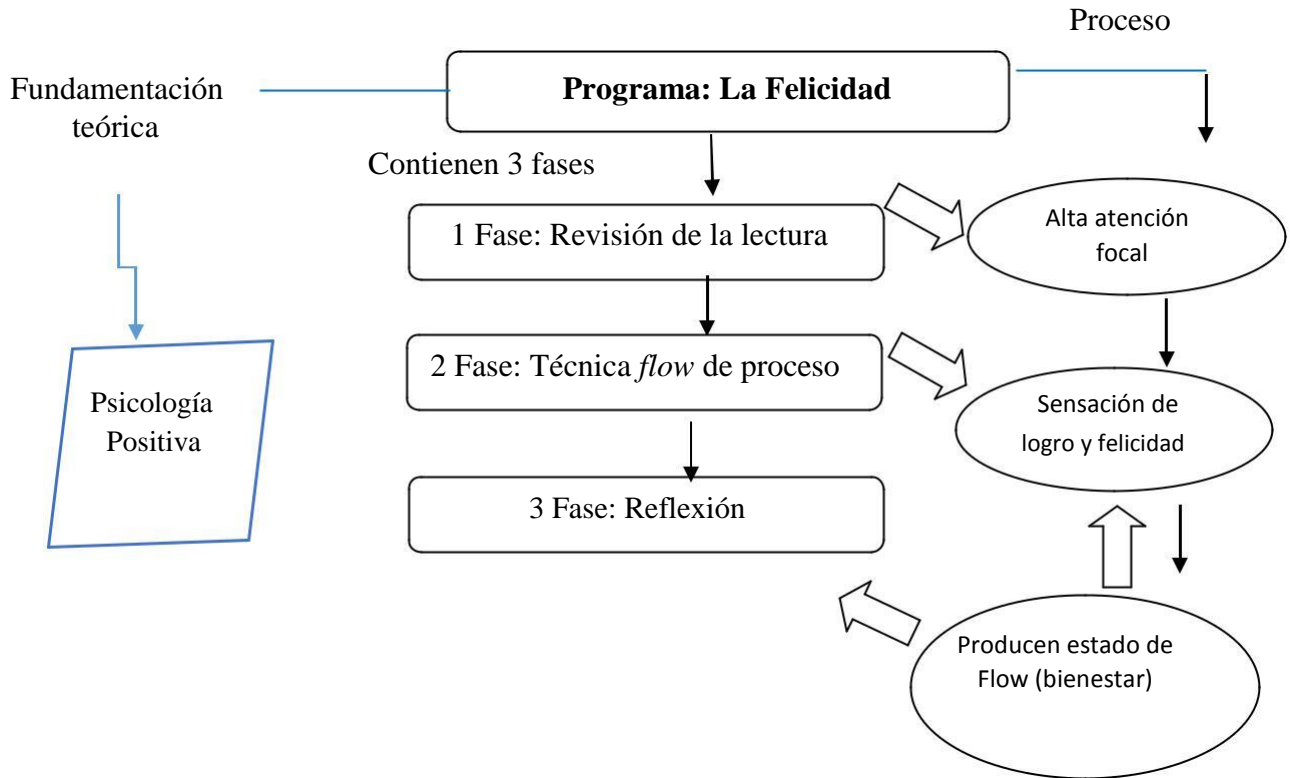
Proceso

Fundamentación teórica

Programa: La Felicidad

Contienen 3 fases

1 Fase: Revisión de la lectura

Alta atención focal

2 Fase: Técnica *flow* de proceso

Sensación de logro y felicidad

Psicología Positiva

3 Fase: Reflexión

Producen estado de Flow (bienestar)